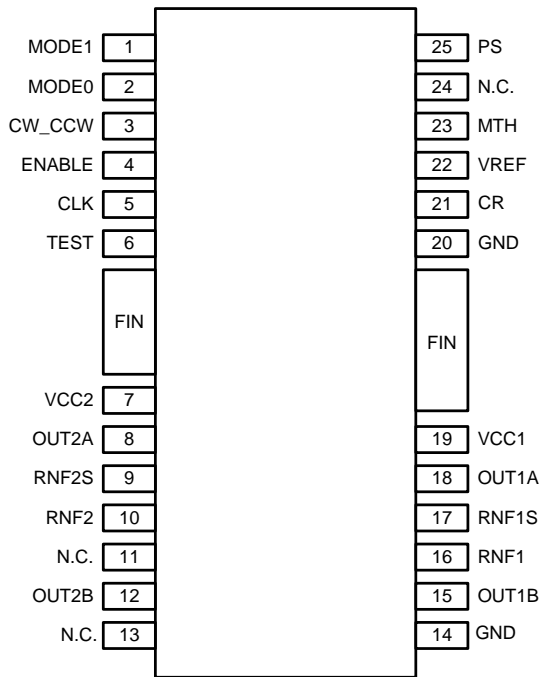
MODE1 1
MODE0 2
CW_CCW 3
ENABLE 4
CLK 5
TEST 6
FIN
VCC2 7
OUT2A 8
RNF2S 9
RNF2 10
N.C. 11
OUT2B 12
N.C. 13

25 PS
24 N.C.
23 MTH
22 VREF
21 CR
20 GND
FIN
19 VCC1
18 OUT1A
17 RNF1S
16 RNF1
15 OUT1B
14 GND